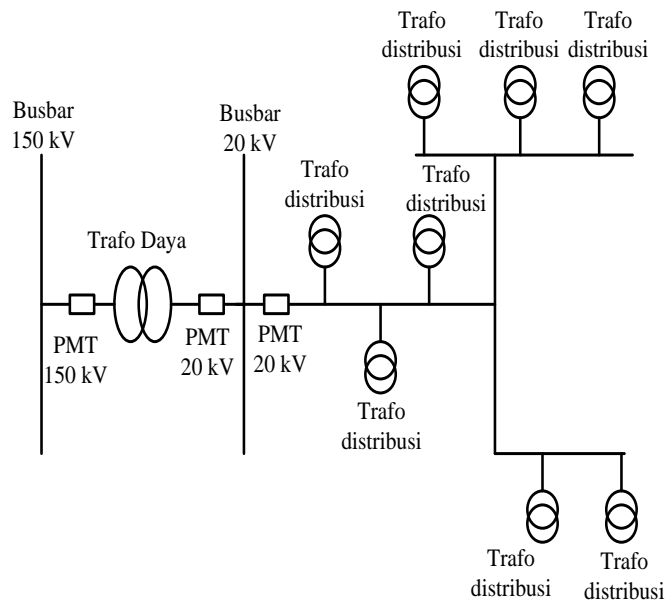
Trafo distribusi
Trafo distribusi
Trafo distribusi

Busbar 150 kV

Busbar 20 kV

Trafo distribusi

Trafo distribusi

Trafo Daya

PMT 150 kV

PMT 20 kV

PMT 20 kV

Trafo distribusi

Trafo distribusi
Trafo distribusi